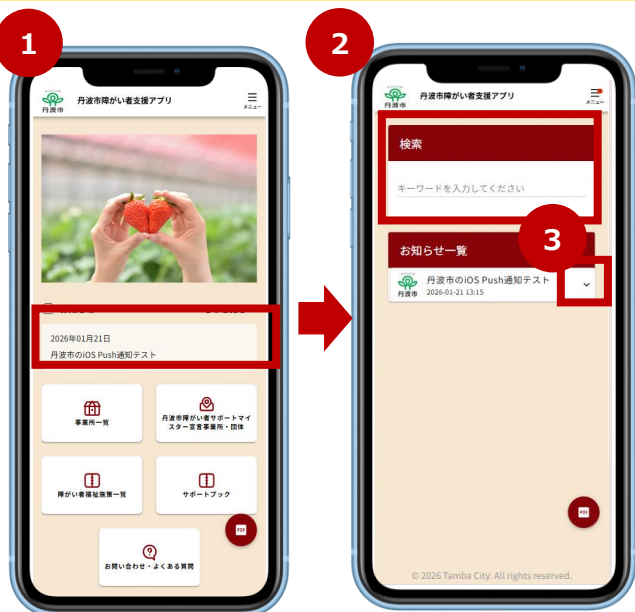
1

丹波市

丹波市障がい者支援アプリ

メニュー

2026年01月21日

丹波市のiOS Push通知テスト

事業所一覧

丹波市障がい者サポートマイスター宣言事業所・団体

障がい者福祉施策一覧

サポートブック

PDF

お問い合わせ・よくある質問

2

丹波市

丹波市障がい者支援アプリ

メニュー

検索

キーワードを入力してください

3

お知らせ一覧

丹波市

丹波市のiOS Push通知テスト

2026-01-21 13:15

PDF

© 2026 Tamba City. All rights reserved.